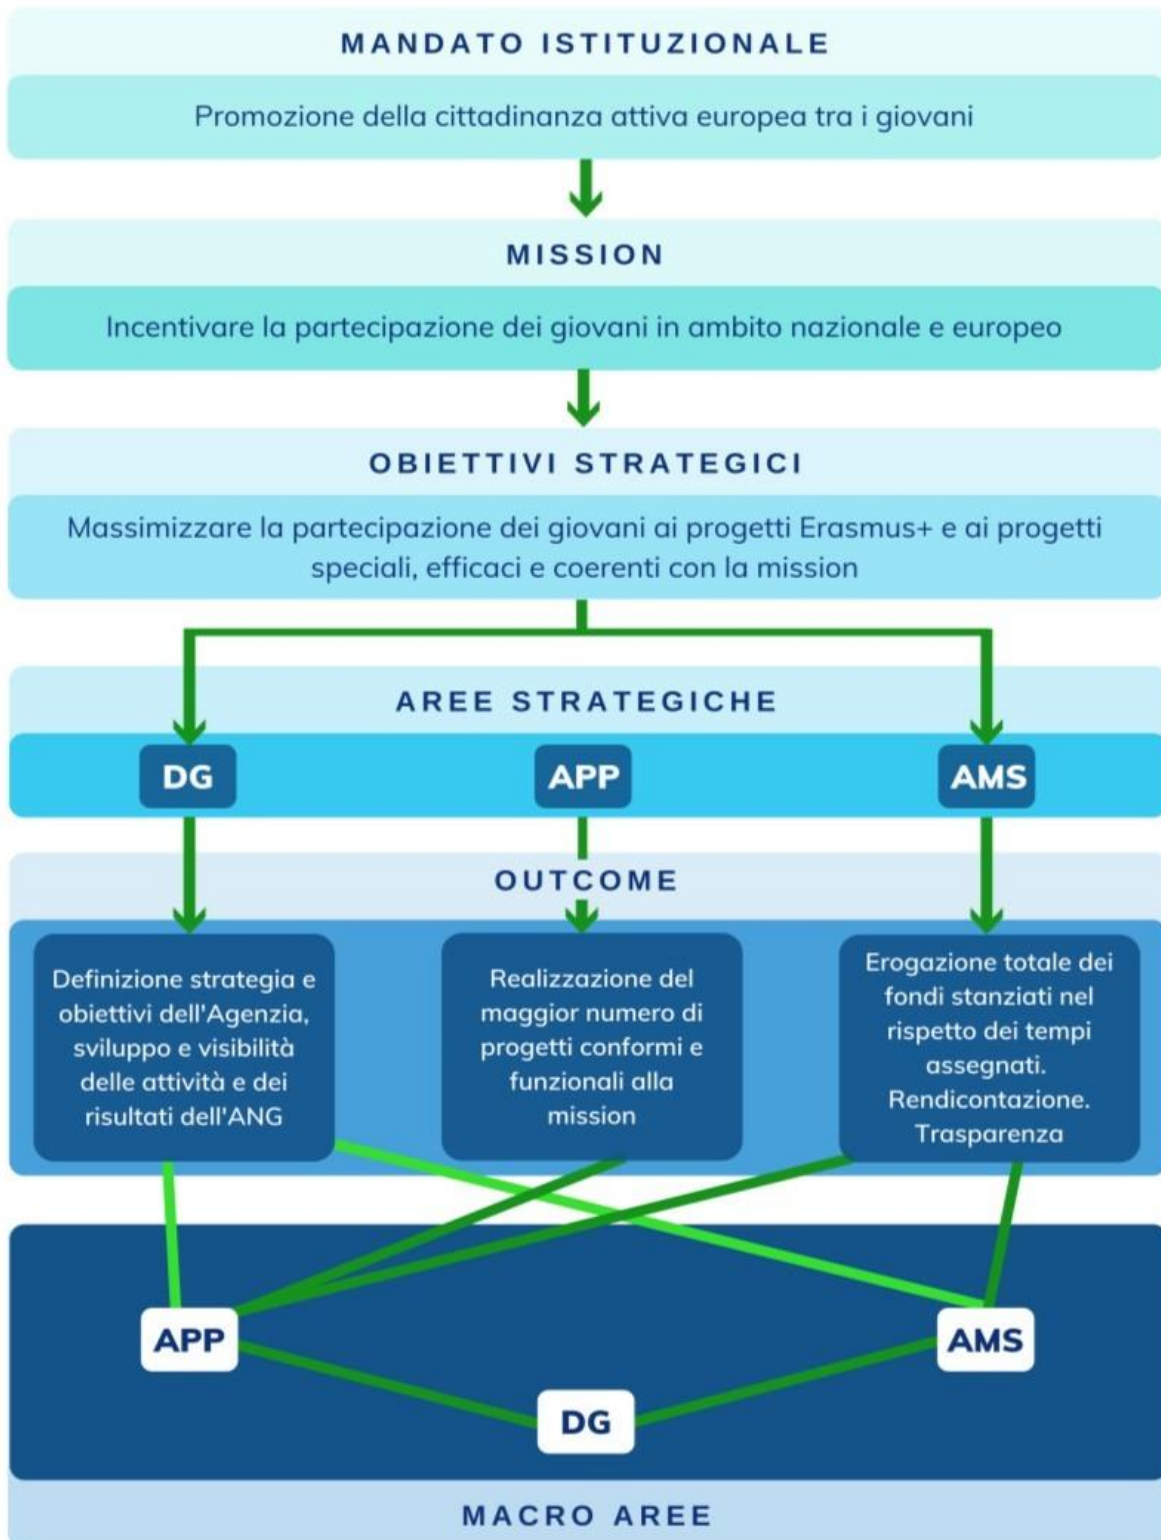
MANDATO ISTITUZIONALE

Promozione della cittadinanza attiva europea tra i giovani

MISSION

Incentivare la partecipazione dei giovani in ambito nazionale e europeo

OBIETTIVI STRATEGICI

Massimizzare la partecipazione dei giovani ai progetti Erasmus+ e ai progetti speciali, efficaci e coerenti con la mission

AREE STRATEGICHE

DG

APP

AMS

OUTCOME

Definizione strategia e obiettivi dell'Agenzia, sviluppo e visibilità delle attività e dei risultati dell'ANG

Realizzazione del maggior numero di progetti conformi e funzionali alla mission

Erogazione totale dei fondi stanziati nel rispetto dei tempi assegnati. Rendicontazione. Trasparenza

APP

AMS

DG

MACRO AREE